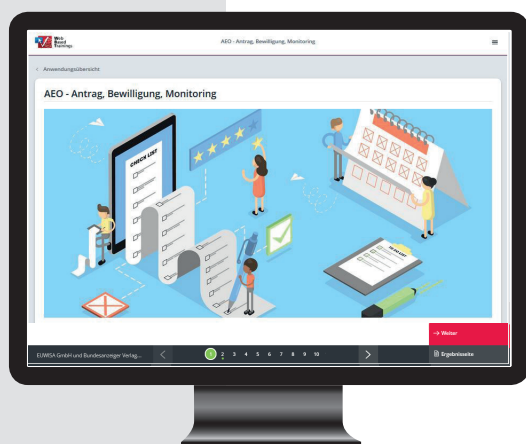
Web Based Training

AEO - Antrag, Bewilligung, Monitoring

< Anwendungsübersicht

AEO - Antrag, Bewilligung, Monitoring

CHECK LIST

TO DO LIST

→ Weiter

EUWISA GmbH und Bundesanzeiger Verlag...

1 2 3 4 5 6 7 8 9 10

Ergebnisseite